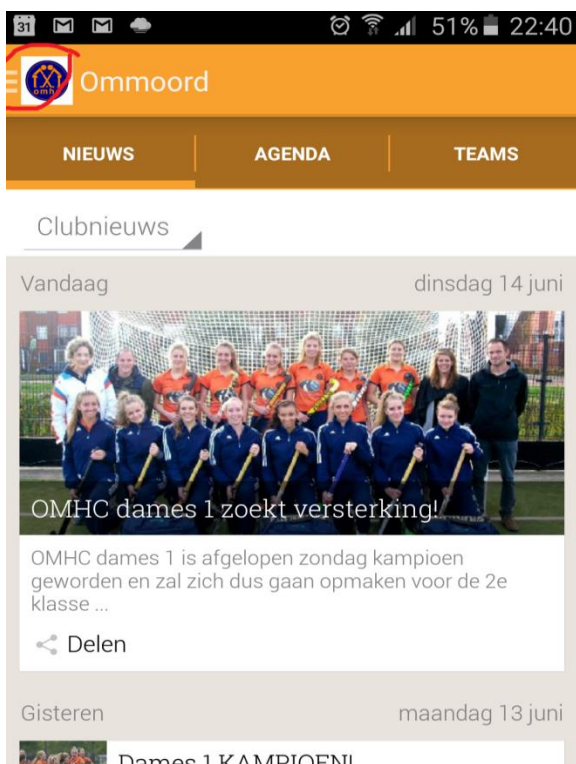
31 51% 22:40

OMHC

Ommoord

NIEUWS | AGENDA | TEAMS

Clubnieuws

Vandaag dinsdag 14 juni

OMHC dames 1 zoekt versterking!

OMHC dames 1 is afgelopen zondag kampioen geworden en zal zich dus gaan opmaken voor de 2e klasse ...

Delen

Gisteren maandag 13 juni

Dames 1 KAMPIOEN!